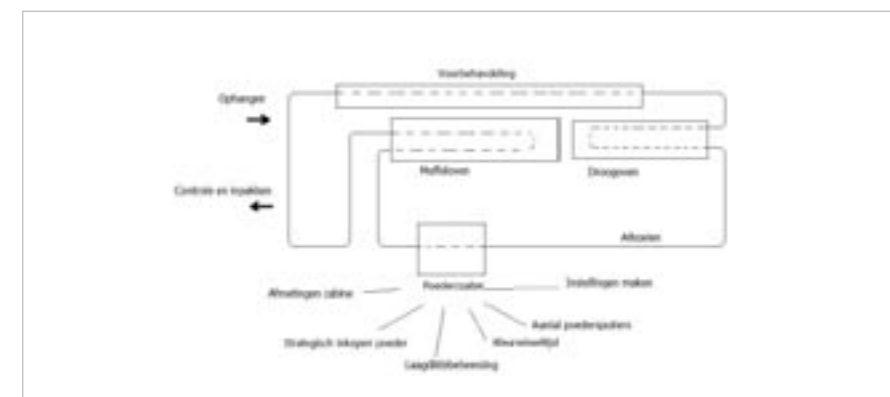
Voorbehandeling

Ophangen

Moffeloven

Droogoven

Controle en inpakken

Afkoelen

Afmetingen cabine

Poedercoaten

Instellingen maken

Strategisch inkopen poeder

Laagdiktebeheersing

Kleurwisseltijd

Aantal poederspuiters